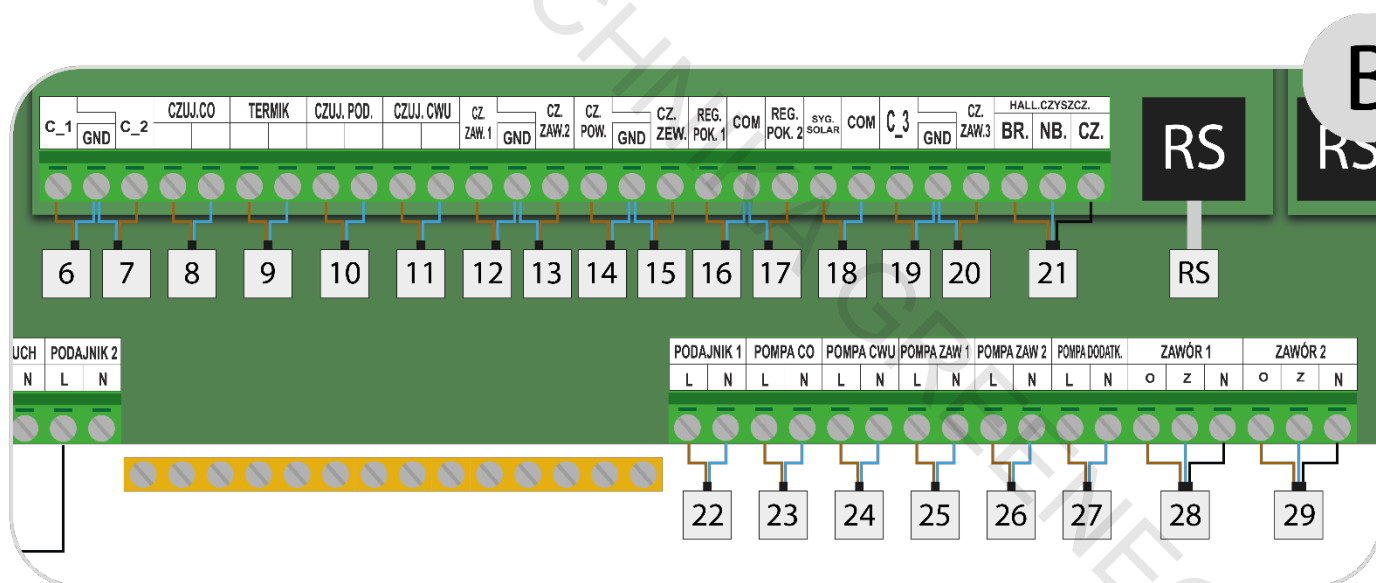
B

C_1 GND C_2 CZUJ.CO TERMIK CZUJ. POD. CZUJ. CWU CZ. ZAW. 1 GND CZ. ZAW.2 CZ. POW. GND CZ. ZEW. REG. POK. 1 COM REG. POK. 2 SYG. SOLAR COM C_3 GND CZ. ZAW.3 HALL.CZYSZCZ. BR. NB. CZ.

RS RS

6 7 8 9 10 11 12 13 14 15 16 17 18 19 20 21 RS

UCH N PODAJNIK 2 L N

PODAJNIK 1 L N POMPA CO L N POMPA CWU L N POMPA ZAW 1 L N POMPA ZAW 2 L N POMPA DODATK. L N ZAWÓR 1 O Z N ZAWÓR 2 O Z N

22 23 24 25 26 27 28 29